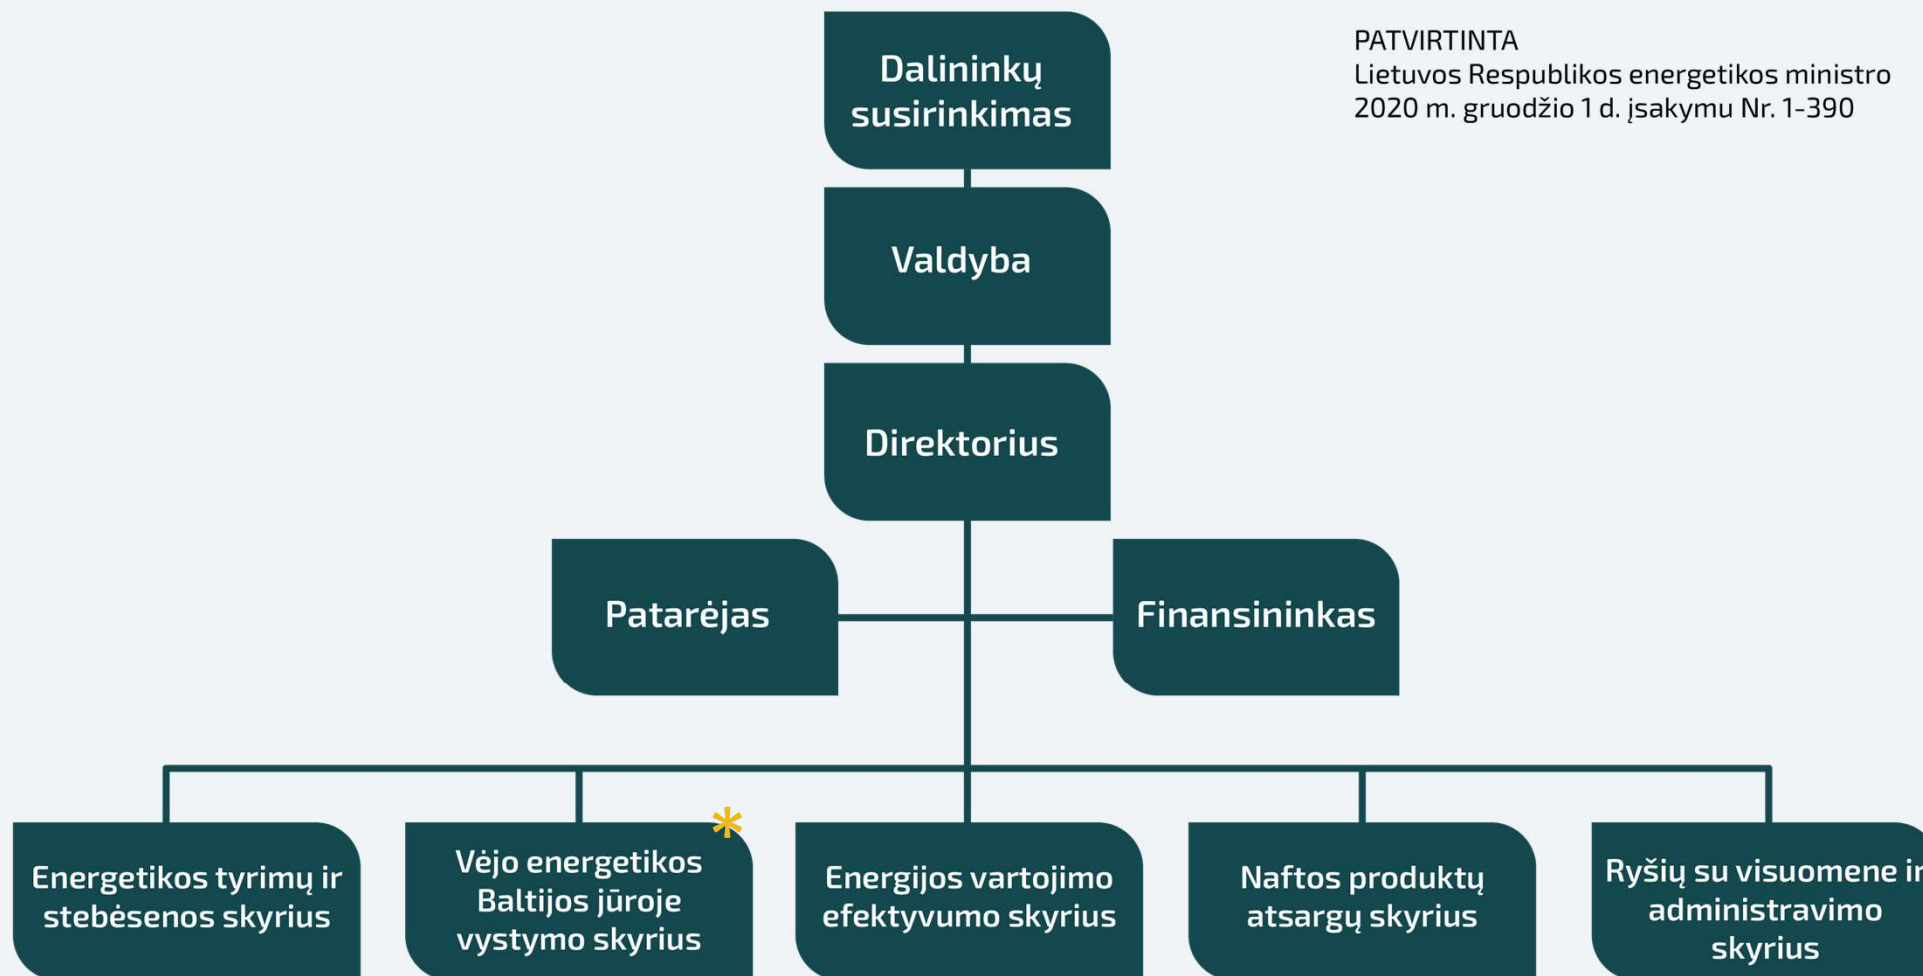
PATVIRTINTA
Lietuvos Respublikos energetikos ministro 2020 m. gruodžio 1 d. įsakymu Nr. 1-390

Dalininkų susirinkimas

Valdyba

Direktorius

Patarėjas

Finansininkas

Energetikos tyrimų ir stebėsenos skyrius

*

Vėjo energetikos Baltijos jūroje vystymo skyrius

Energijos vartojimo efektyvumo skyrius

Naftos produktų atsargų skyrius

Ryšių su visuomene i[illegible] administravimo skyrius